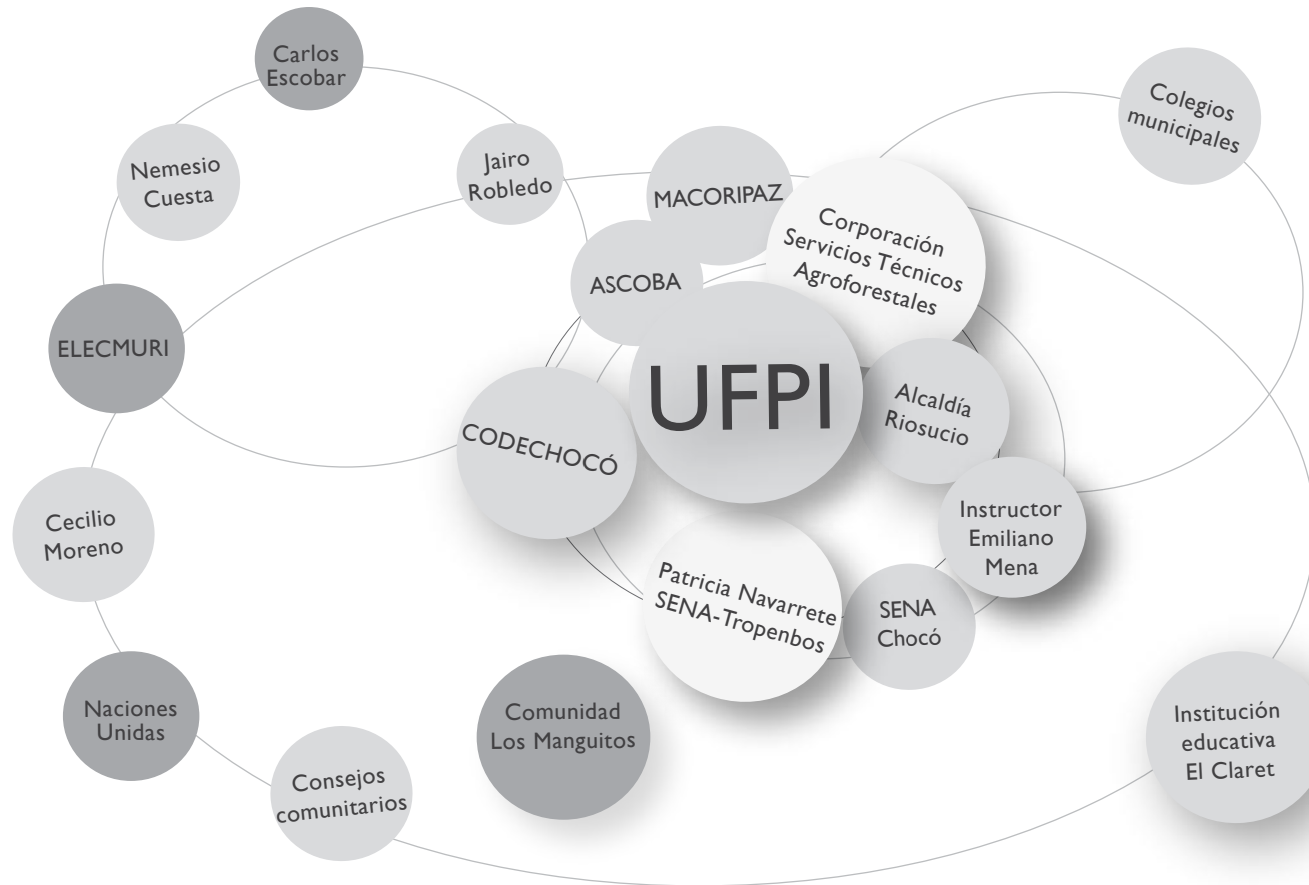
Carlos Escobar

Nemesio Cuesta

Jairo Robledo

MACORIPAZ

Colegios municipales

Corporación Servicios Técnicos Agroforestales

ASCOBA

ELECMURI

UFPI

Alcaldía Riosucio

CODECHOCÓ

Instructor Emiliano Mena

Cecilio Moreno

Patricia Navarrete SENA-Tropenbos

SENA Chocó

Naciones Unidas

Comunidad Los Manguitos

Institución educativa El Claret

Consejos comunitarios